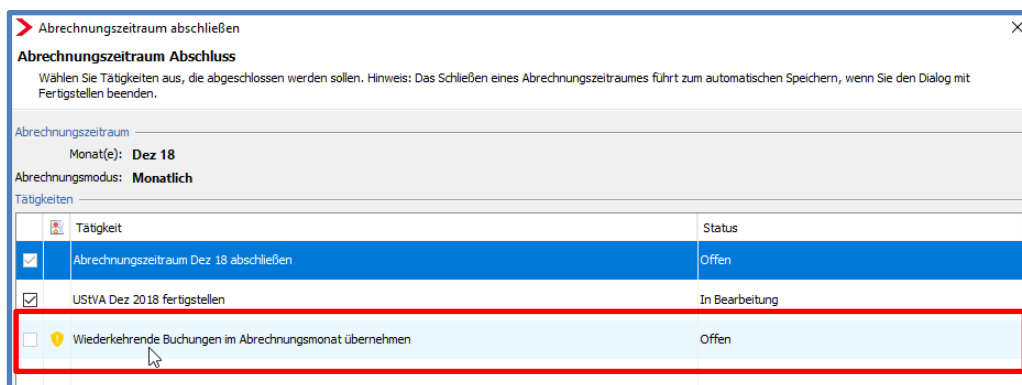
Abrechnungszeitraum abschließen

Abrechnungszeitraum Abschluss

Wählen Sie Tätigkeiten aus, die abgeschlossen werden sollen. Hinweis: Das Schließen eines Abrechnungszeitraumes führt zum automatischen Speichern, wenn Sie den Dialog mit Fertigstellen beenden.

Abrechnungszeitraum

Monat(e): Dez 18

Abrechnungsmodus: Monatlich

Tätigkeiten

| | | Tätigkeit | Status |
|---|---|---|---|
| ☑ | | Abrechnungszeitraum Dez 18 abschließen | Offen |
| ☑ | | UStVA Dez 2018 fertigstellen | In Bearbeitung |
| ☐ | | Wiederkehrende Buchungen im Abrechnungsmonat übernehmen | Offen |